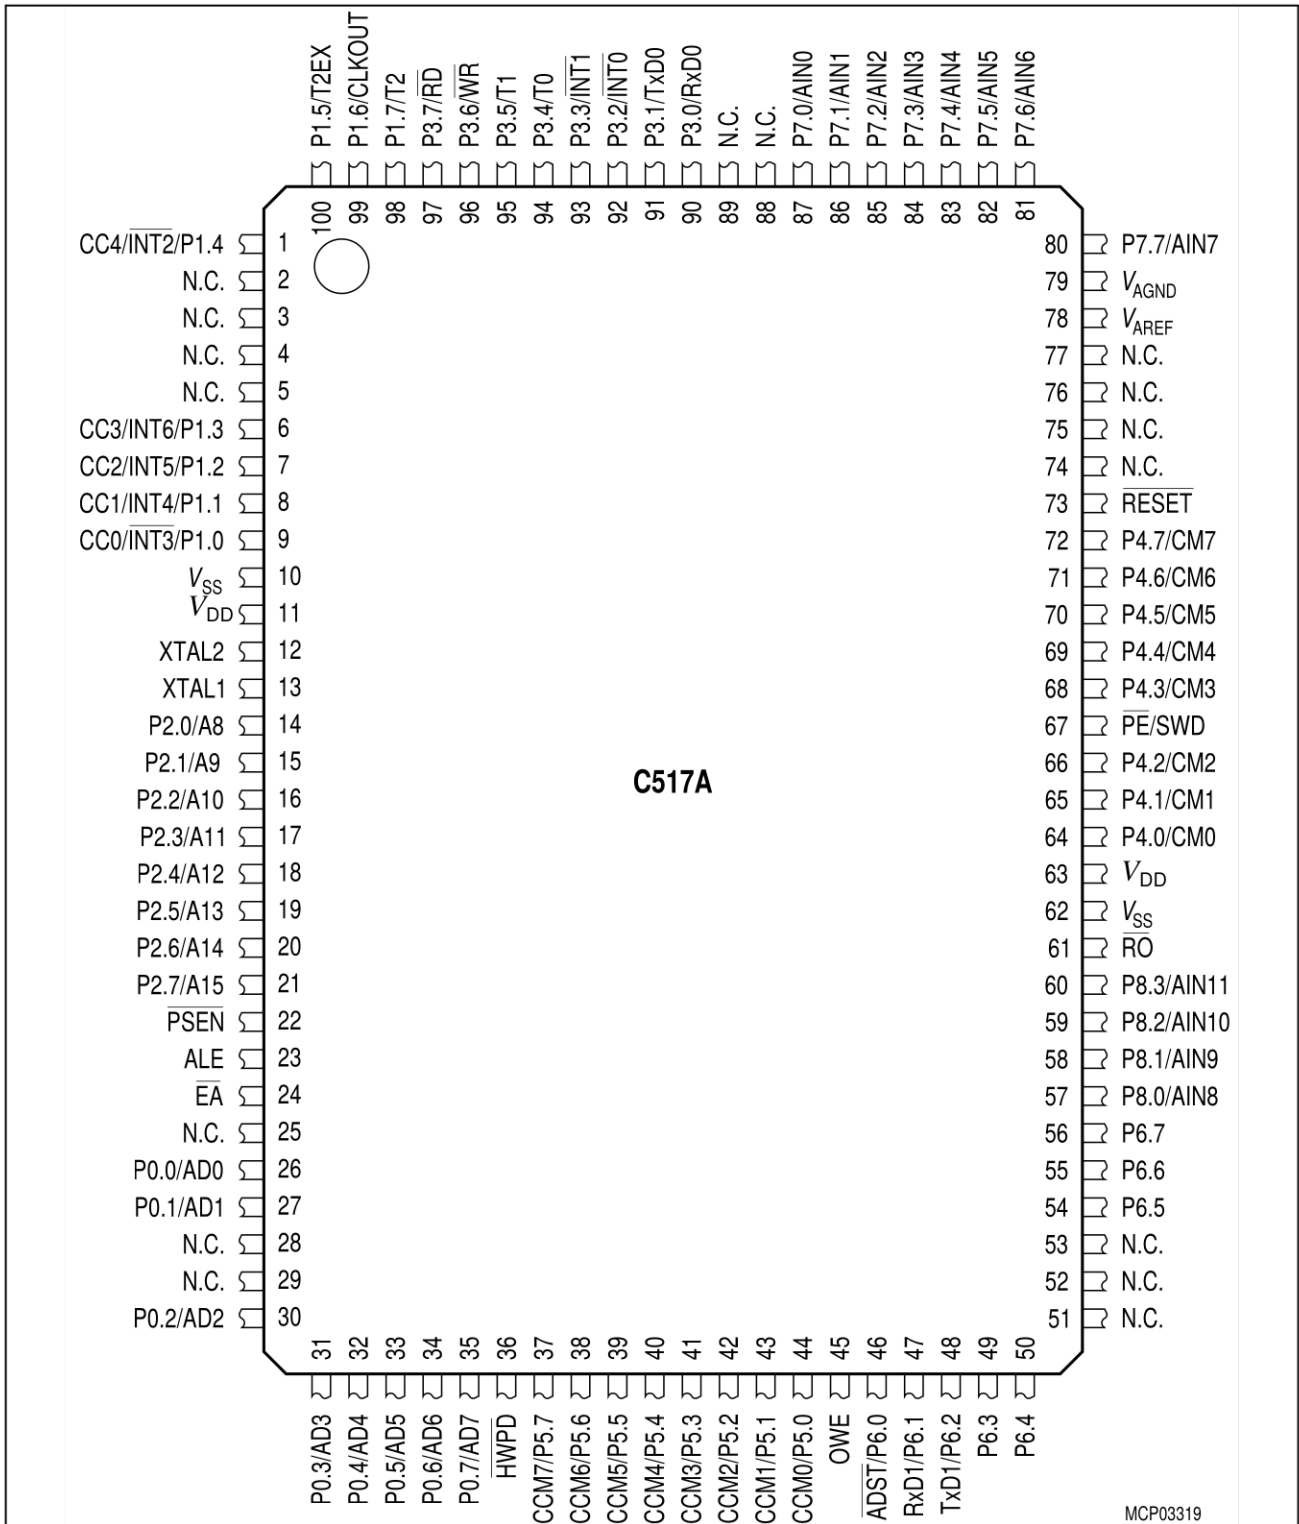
P1.5/T2EX
P1.6/CLKOUT
P1.7/T2
P3.7/$\overline{RD}$
P3.6/$\overline{WR}$
P3.5/T1
P3.4/T0
P3.3/$\overline{INT1}$
P3.2/$\overline{INT0}$
P3.1/TxD0
P3.0/RxD0
N.C.
N.C.
P7.0/AIN0
P7.1/AIN1
P7.2/AIN2
P7.3/AIN3
P7.4/AIN4
P7.5/AIN5
P7.6/AIN6

100 99 98 97 96 95 94 93 92 91 90 89 88 87 86 85 84 83 82 81

CC4/$\overline{INT2}$/P1.4 1
N.C. 2
N.C. 3
N.C. 4
N.C. 5
CC3/INT6/P1.3 6
CC2/INT5/P1.2 7
CC1/INT4/P1.1 8
CC0/$\overline{INT3}$/P1.0 9
$V_{SS}$ 10
$V_{DD}$ 11
XTAL2 12
XTAL1 13
P2.0/A8 14
P2.1/A9 15
P2.2/A10 16
P2.3/A11 17
P2.4/A12 18
P2.5/A13 19
P2.6/A14 20
P2.7/A15 21
$\overline{PSEN}$ 22
ALE 23
$\overline{EA}$ 24
N.C. 25
P0.0/AD0 26
P0.1/AD1 27
N.C. 28
N.C. 29
P0.2/AD2 30

C517A

80 P7.7/AIN7
79 $V_{AGND}$
78 $V_{AREF}$
77 N.C.
76 N.C.
75 N.C.
74 N.C.
73 $\overline{RESET}$
72 P4.7/CM7
71 P4.6/CM6
70 P4.5/CM5
69 P4.4/CM4
68 P4.3/CM3
67 $\overline{PE}$/SWD
66 P4.2/CM2
65 P4.1/CM1
64 P4.0/CM0
63 $V_{DD}$
62 $V_{SS}$
61 $\overline{RO}$
60 P8.3/AIN11
59 P8.2/AIN10
58 P8.1/AIN9
57 P8.0/AIN8
56 P6.7
55 P6.6
54 P6.5
53 N.C.
52 N.C.
51 N.C.

31 32 33 34 35 36 37 38 39 40 41 42 43 44 45 46 47 48 49 50

P0.3/AD3
P0.4/AD4
P0.5/AD5
P0.6/AD6
P0.7/AD7
$\overline{HWPD}$
CCM7/P5.7
CCM6/P5.6
CCM5/P5.5
CCM4/P5.4
CCM3/P5.3
CCM2/P5.2
CCM1/P5.1
CCM0/P5.0
OWE
$\overline{ADST}$/P6.0
RxD1/P6.1
TxD1/P6.2
P6.3
P6.4

MCP03319